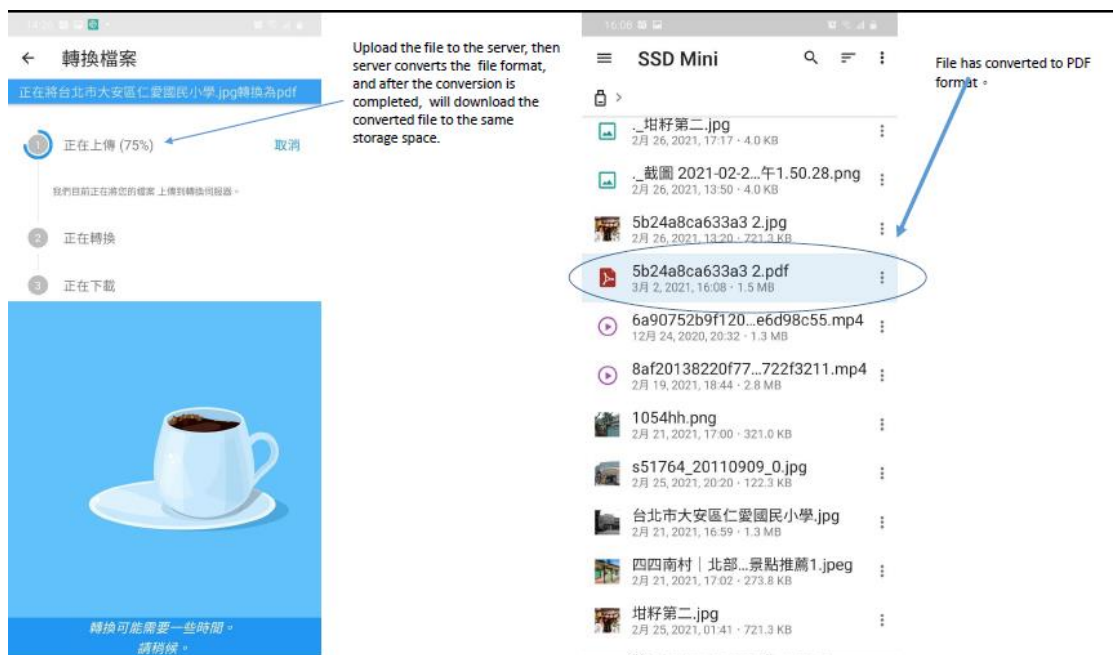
14:26

← 轉換檔案

正在將台北市大安區仁愛國民小學.jpg轉換為pdf

1 正在上傳 (75%) 取消

我們目前正在將您的檔案上傳到轉換伺服器。

2 正在轉換

3 正在下載

轉換可能需要一些時間。
請稍候。

Upload the file to the server, then server converts the file format, and after the conversion is completed, will download the converted file to the same storage space.

16:08

SSD Mini

._坩籽第二.jpg
2月 26, 2021, 17:17 · 4.0 KB

._截圖 2021-02-2...午1.50.28.png
2月 26, 2021, 13:50 · 4.0 KB

5b24a8ca633a3 2.jpg
2月 26, 2021, 13:20 · 721.3 KB

5b24a8ca633a3 2.pdf
3月 2, 2021, 16:08 · 1.5 MB

6a90752b9f120...e6d98c55.mp4
12月 24, 2020, 20:32 · 1.3 MB

8af20138220f77...722f3211.mp4
2月 19, 2021, 18:44 · 2.8 MB

1054hh.png
2月 21, 2021, 17:00 · 321.0 KB

s51764_20110909_0.jpg
2月 25, 2021, 20:20 · 122.3 KB

台北市大安區仁愛國民小學.jpg
2月 21, 2021, 16:59 · 1.3 MB

四四南村｜北部...景點推薦1.jpeg
2月 21, 2021, 17:02 · 273.8 KB

坩籽第二.jpg
2月 25, 2021, 01:41 · 721.3 KB

File has converted to PDF format。